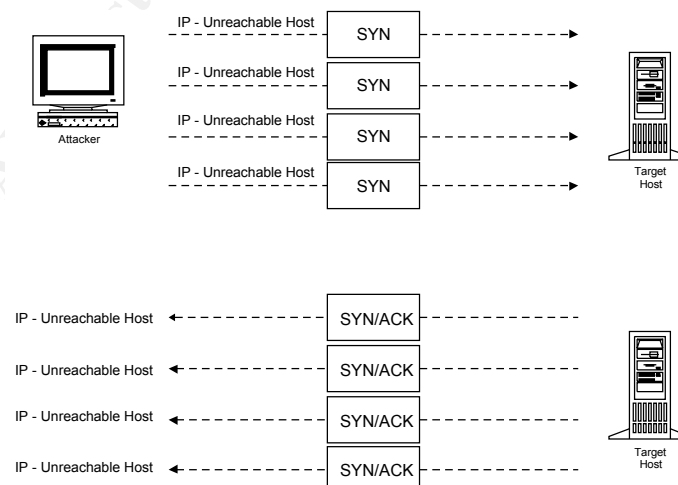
IP - Unreachable Host
SYN
IP - Unreachable Host
SYN
IP - Unreachable Host
SYN
IP - Unreachable Host
SYN

Attacker

Target Host

IP - Unreachable Host
SYN/ACK
IP - Unreachable Host
SYN/ACK
IP - Unreachable Host
SYN/ACK
IP - Unreachable Host
SYN/ACK

Target Host